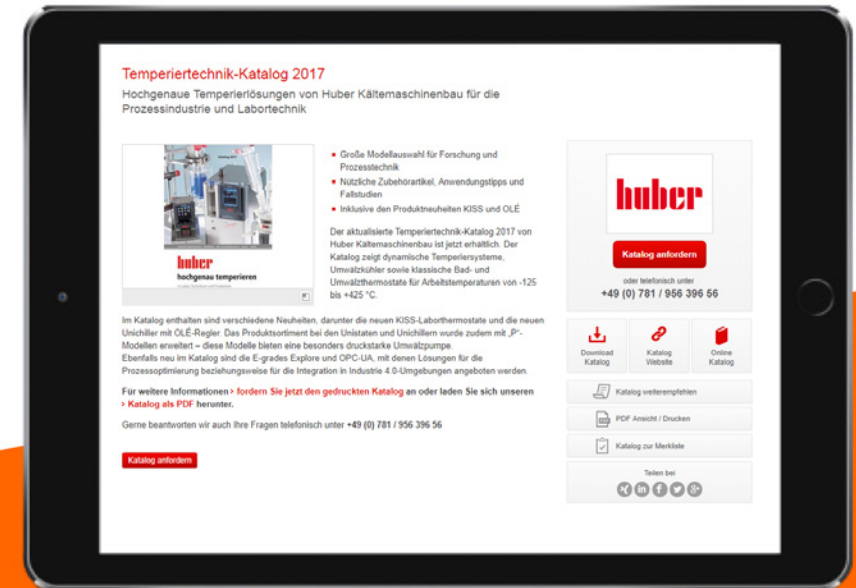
Temperiertechnik-Katalog 2017

Hochgenaue Temperierlösungen von Huber Kältemaschinenbau für die Prozessindustrie und Labortechnik

huber
hochgenau temperieren

- Große Modellauswahl für Forschung und Prozesstechnik
- Nützliche Zubehörartikel, Anwendungstipps und Fallstudien
- Inklusive den Produktneuheiten KISS und OLÉ

Der aktualisierte Temperiertechnik-Katalog 2017 von Huber Kältemaschinenbau ist jetzt erhältlich. Der Katalog zeigt dynamische Temperiersysteme, Umwälzkühler sowie klassische Bad- und Umwälzthermostate für Arbeitstemperaturen von -125 bis +425 °C.

Im Katalog enthalten sind verschiedene Neuheiten, darunter die neuen KISS-Laborthermostate und die neuen Unichiller mit OLÉ-Regler. Das Produktsortiment bei den Unistaten und Unichillern wurde zudem mit „P"-Modellen erweitert – diese Modelle bieten eine besonders druckstarke Umwälzpumpe.
Ebenfalls neu im Katalog sind die E-grades Explore und OPC-UA, mit denen Lösungen für die Prozessoptimierung beziehungsweise für die Integration in Industrie 4.0-Umgebungen angeboten werden.

Für weitere Informationen › fordern Sie jetzt den gedruckten Katalog an oder laden Sie sich unseren › Katalog als PDF herunter.

Gerne beantworten wir auch Ihre Fragen telefonisch unter +49 (0) 781 / 956 396 56

Katalog anfordern

huber

Katalog anfordern

oder telefonisch unter
+49 (0) 781 / 956 396 56

Download Katalog
Katalog Website
Online Katalog

Katalog weiterempfehlen
PDF Ansicht / Drucken
Katalog zur Merkliste

Teilen bei